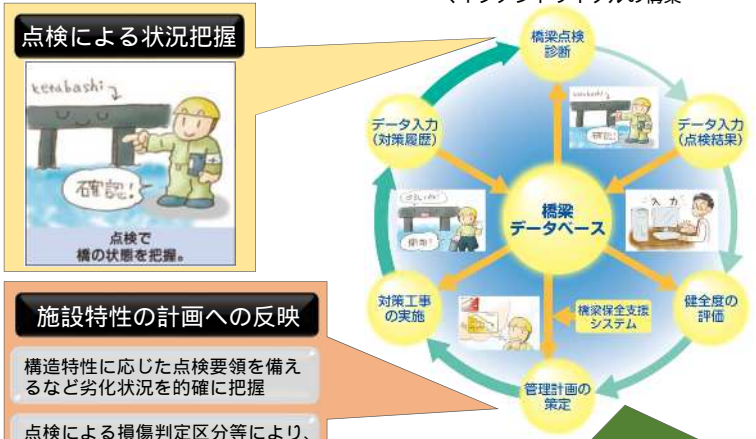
点検による状況把握

kenbashi

確認!

点検で
橋の状態を把握。

施設特性の計画への反映

構造特性に応じた点検要領を備えるなど劣化状況を的確に把握

点検による損傷判定区分等により、

橋梁点検
診断

データ入力
(点検結果)

健全度の
評価

管理計画の
策定

対策工事
の実施

データ入力
(対策履歴)

橋梁
データベース

橋梁保全支援
システム

入力

確認!